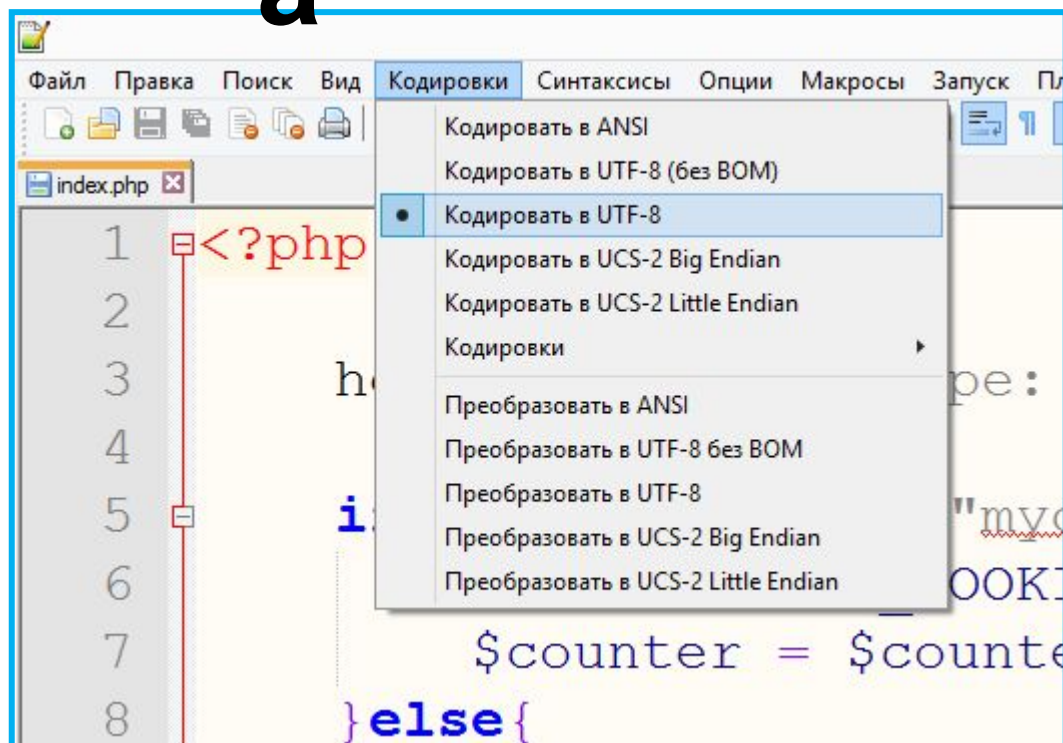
a

Файл Правка Поиск Вид Кодировки Синтаксисы Опции Макросы Запуск Пл

index.php

Кодировать в ANSI
Кодировать в UTF-8 (без BOM)
Кодировать в UTF-8
Кодировать в UCS-2 Big Endian
Кодировать в UCS-2 Little Endian
Кодировки
Преобразовать в ANSI
Преобразовать в UTF-8 без BOM
Преобразовать в UTF-8
Преобразовать в UCS-2 Big Endian
Преобразовать в UCS-2 Little Endian

1 <?php
2
3 he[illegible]pe:
4
5 i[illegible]"myc
6 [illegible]OOKI
7 $counter = $counte
8 }else{